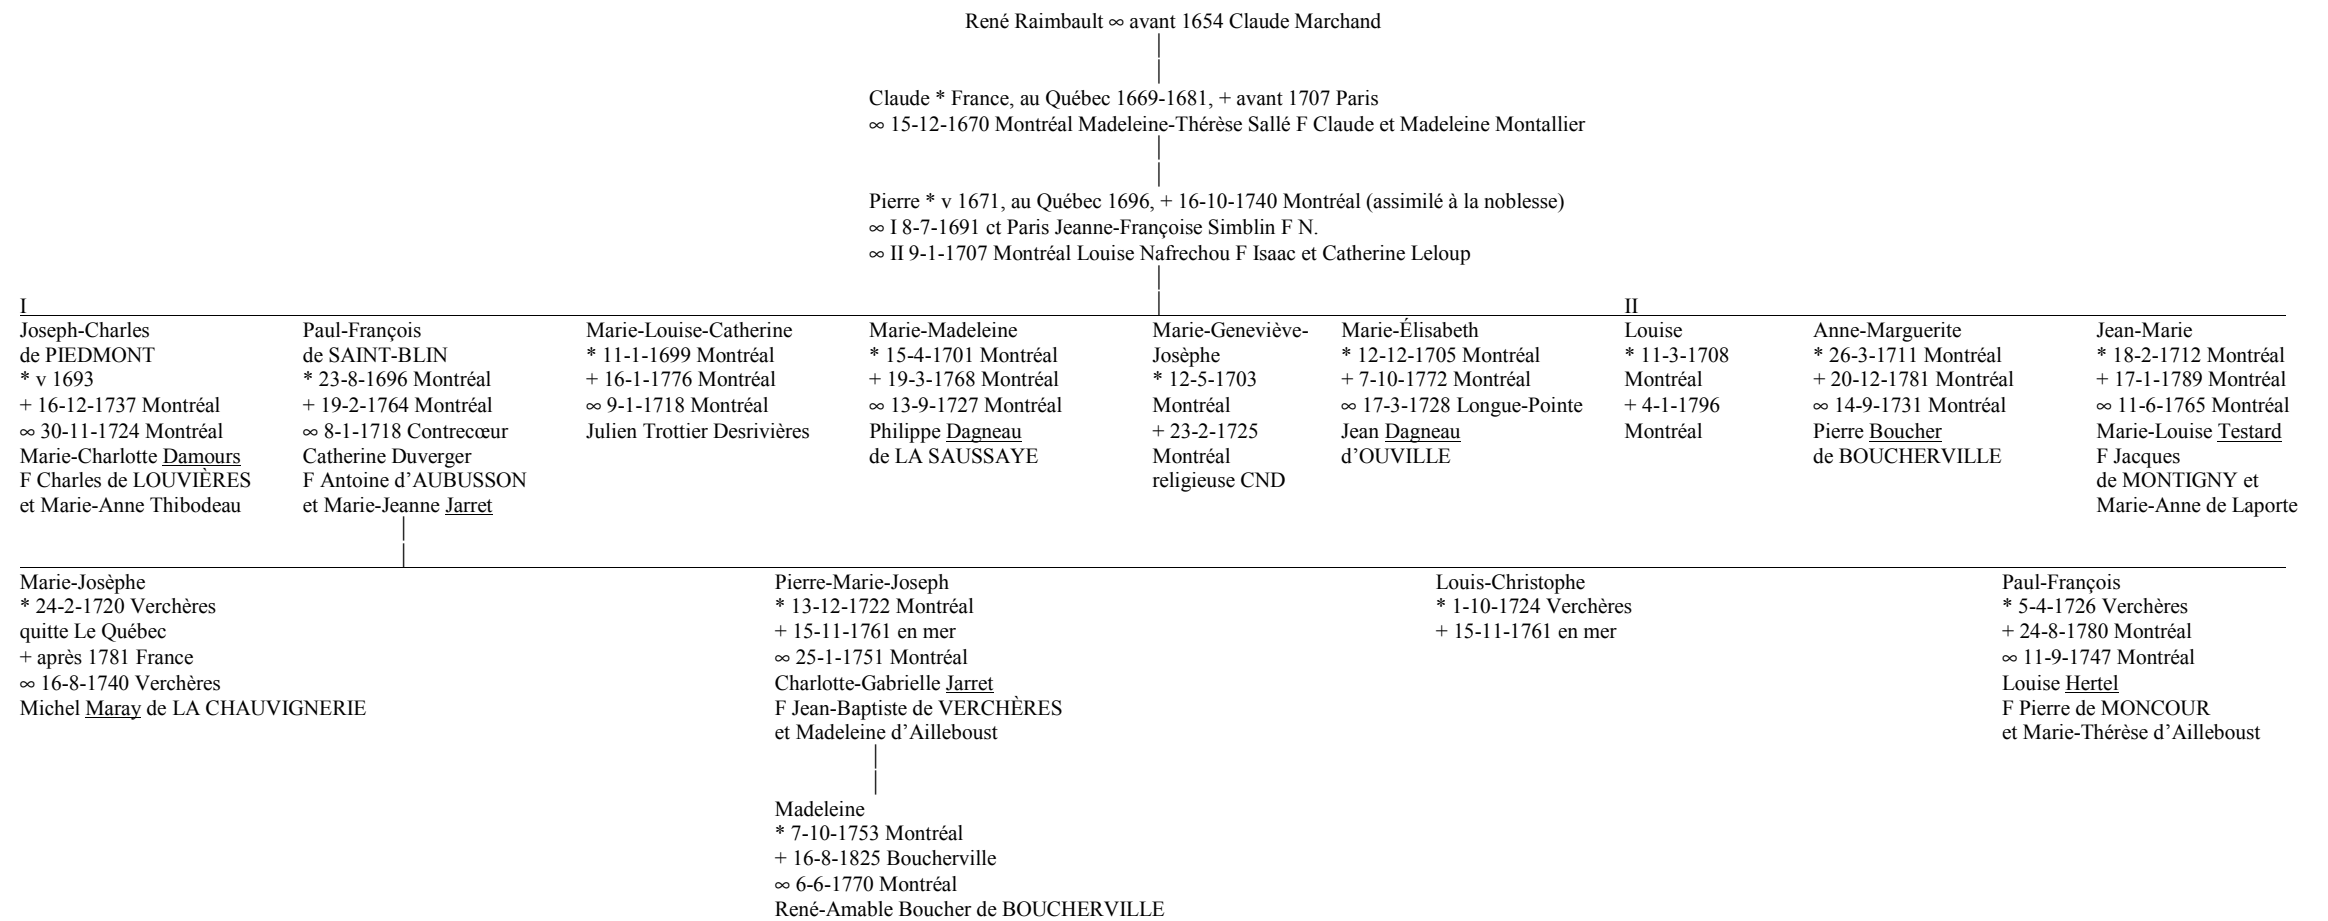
René Raimbault ∞ avant 1654 Claude Marchand

Claude * France, au Québec 1669-1681, + avant 1707 Paris
∞ 15-12-1670 Montréal Madeleine-Thérèse Sallé F Claude et Madeleine Montallier

Pierre * v 1671, au Québec 1696, + 16-10-1740 Montréal (assimilé à la noblesse)
∞ I 8-7-1691 ct Paris Jeanne-Françoise Simblin F N.
∞ II 9-1-1707 Montréal Louise Nafrechou F Isaac et Catherine Leloup

I

Joseph-Charles de PIEDMONT
* v 1693
+ 16-12-1737 Montréal
∞ 30-11-1724 Montréal
Marie-Charlotte Damours
F Charles de LOUVIÈRES
et Marie-Anne Thibodeau

Paul-François de SAINT-BLIN
* 23-8-1696 Montréal
+ 19-2-1764 Montréal
∞ 8-1-1718 Contrecœur
Catherine Duverger
F Antoine d'AUBUSSON
et Marie-Jeanne Jarret

Marie-Louise-Catherine
* 11-1-1699 Montréal
+ 16-1-1776 Montréal
∞ 9-1-1718 Montréal
Julien Trottier Desrivières

Marie-Madeleine
* 15-4-1701 Montréal
+ 19-3-1768 Montréal
∞ 13-9-1727 Montréal
Philippe Dagneau
de LA SAUSSAYE

Marie-Geneviève-Josèphe
* 12-5-1703
Montréal
+ 23-2-1725
Montréal
religieuse CND

Marie-Élisabeth
* 12-12-1705 Montréal
+ 7-10-1772 Montréal
∞ 17-3-1728 Longue-Pointe
Jean Dagneau
d'OUVILLE

II

Louise
* 11-3-1708
Montréal
+ 4-1-1796
Montréal

Anne-Marguerite
* 26-3-1711 Montréal
+ 20-12-1781 Montréal
∞ 14-9-1731 Montréal
Pierre Boucher
de BOUCHERVILLE

Jean-Marie
* 18-2-1712 Montréal
+ 17-1-1789 Montréal
∞ 11-6-1765 Montréal
Marie-Louise Testard
F Jacques
de MONTIGNY et
Marie-Anne de Laporte

Marie-Josèphe
* 24-2-1720 Verchères
quitte Le Québec
+ après 1781 France
∞ 16-8-1740 Verchères
Michel Maray de LA CHAUVIGNERIE

Pierre-Marie-Joseph
* 13-12-1722 Montréal
+ 15-11-1761 en mer
∞ 25-1-1751 Montréal
Charlotte-Gabrielle Jarret
F Jean-Baptiste de VERCHÈRES
et Madeleine d'Ailleboust

Louis-Christophe
* 1-10-1724 Verchères
+ 15-11-1761 en mer

Paul-François
* 5-4-1726 Verchères
+ 24-8-1780 Montréal
∞ 11-9-1747 Montréal
Louise Hertel
F Pierre de MONCOUR
et Marie-Thérèse d'Ailleboust

Madeleine
* 7-10-1753 Montréal
+ 16-8-1825 Boucherville
∞ 6-6-1770 Montréal
René-Amable Boucher de BOUCHERVILLE